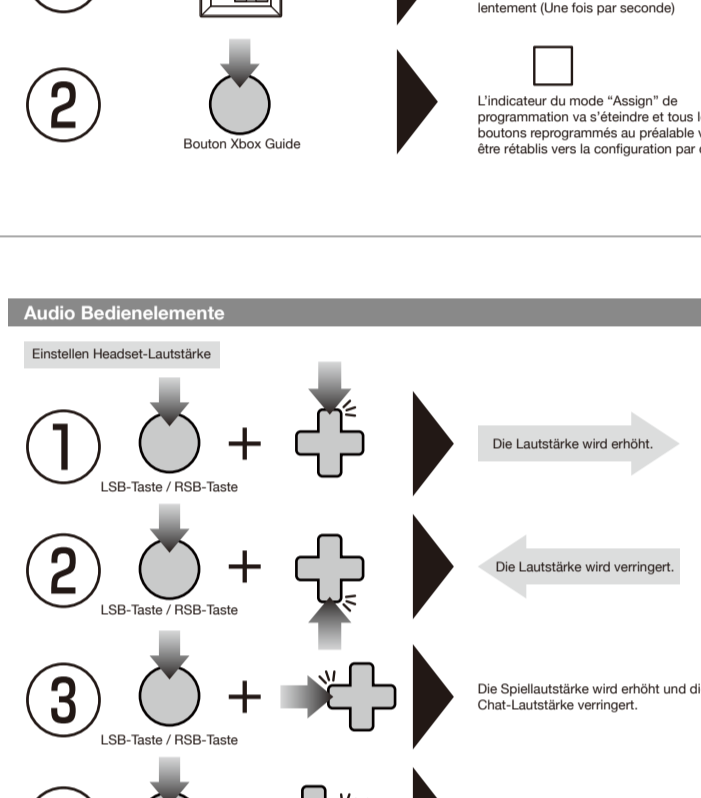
lentement (Une fois par seconde)

2

Bouton Xbox Guide

L'indicateur du mode "Assign" de programmation va s'éteindre et tous l boutons reprogrammés au préalable v être rétablis vers la configuration par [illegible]

Audio Bedienelemente

Einstellen Headset-Lautstärke

1

+

LSB-Taste / RSB-Taste

Die Lautstärke wird erhöht.

2

+

LSB-Taste / RSB-Taste

Die Lautstärke wird verringert.

3

+

LSB-Taste / RSB-Taste

Die Spiellautstärke wird erhöht und di Chat-Lautstärke verringert.